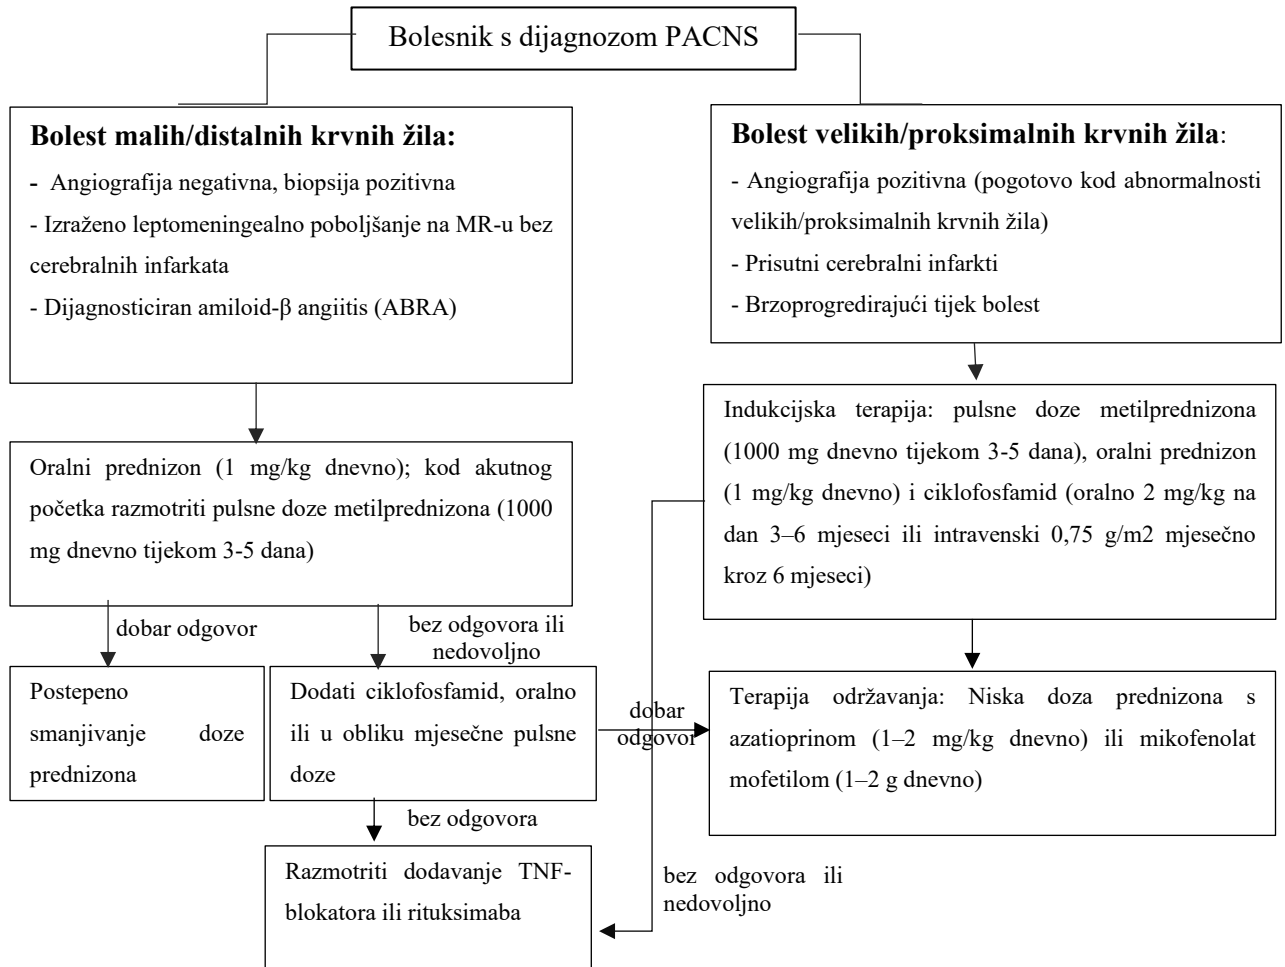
Bolesnik s dijagnozom PACNS

**Bolest malih/distalnih krvnih žila:**
- Angiografija negativna, biopsija pozitivna
- Izraženo leptomeningealno poboljšanje na MR-u bez cerebralnih infarkata
- Dijagnosticiran amiloid-β angiitis (ABRA)

**Bolest velikih/proksimalnih krvnih žila**:
- Angiografija pozitivna (pogotovo kod abnormalnosti velikih/proksimalnih krvnih žila)
- Prisutni cerebralni infarkti
- Brzoprogredirajući tijek bolest

Oralni prednizon (1 mg/kg dnevno); kod akutnog početka razmotriti pulsne doze metilprednizona (1000 mg dnevno tijekom 3-5 dana)

Indukcijska terapija: pulsne doze metilprednizona (1000 mg dnevno tijekom 3-5 dana), oralni prednizon (1 mg/kg dnevno) i ciklofosfamid (oralno 2 mg/kg na dan 3–6 mjeseci ili intravenski 0,75 g/m2 mjesečno kroz 6 mjeseci)

dobar odgovor

bez odgovora ili nedovoljno

Postepeno smanjivanje doze prednizona

Dodati ciklofosfamid, oralno ili u obliku mjesečne pulsne doze

dobar odgovor

Terapija održavanja: Niska doza prednizona s azatioprinom (1–2 mg/kg dnevno) ili mikofenolat mofetilom (1–2 g dnevno)

bez odgovora

Razmotriti dodavanje TNF-blokatora ili rituksimaba

bez odgovora ili nedovoljno